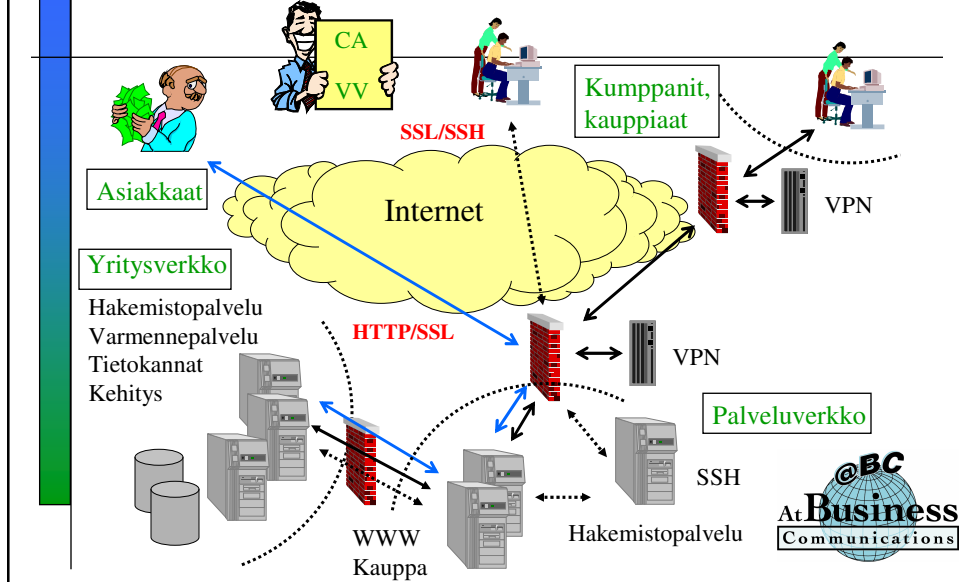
CA
VV

SSL/SSH

Kumppanit, kauppiaat

Asiakkaat

Internet

VPN

Yritysverkko

Hakemistopalvelu
Varmennepalvelu
Tietokannat
Kehitys

HTTP/SSL

VPN

Palveluverkko

SSH

WWW
Kauppa

Hakemistopalvelu

@BC
At Business
Communications